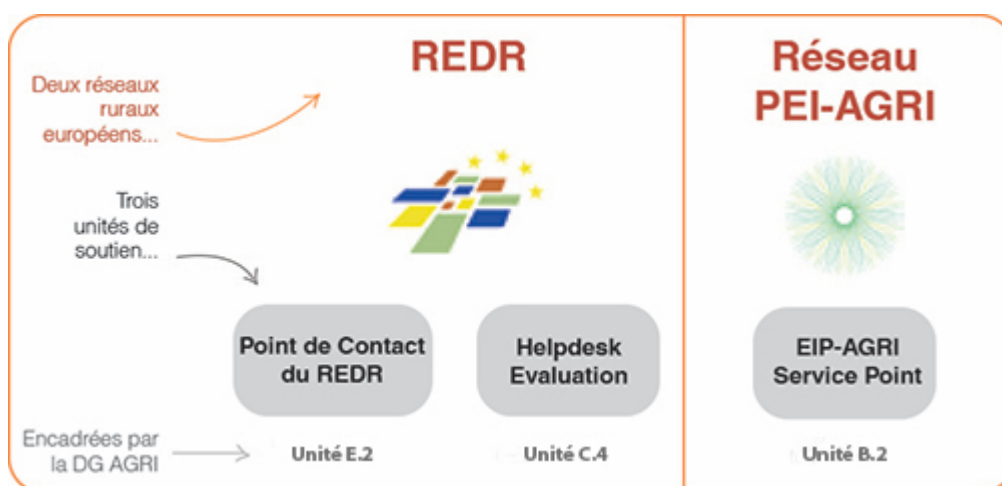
REDR

Réseau PEI-AGRI

Deux réseaux ruraux européens...

Trois unités de soutien...

Point de Contact du REDR

Helpdesk Evaluation

EIP-AGRI Service Point

Encadrées par la DG AGRI

Unité E.2

Unité C.4

Unité B.2